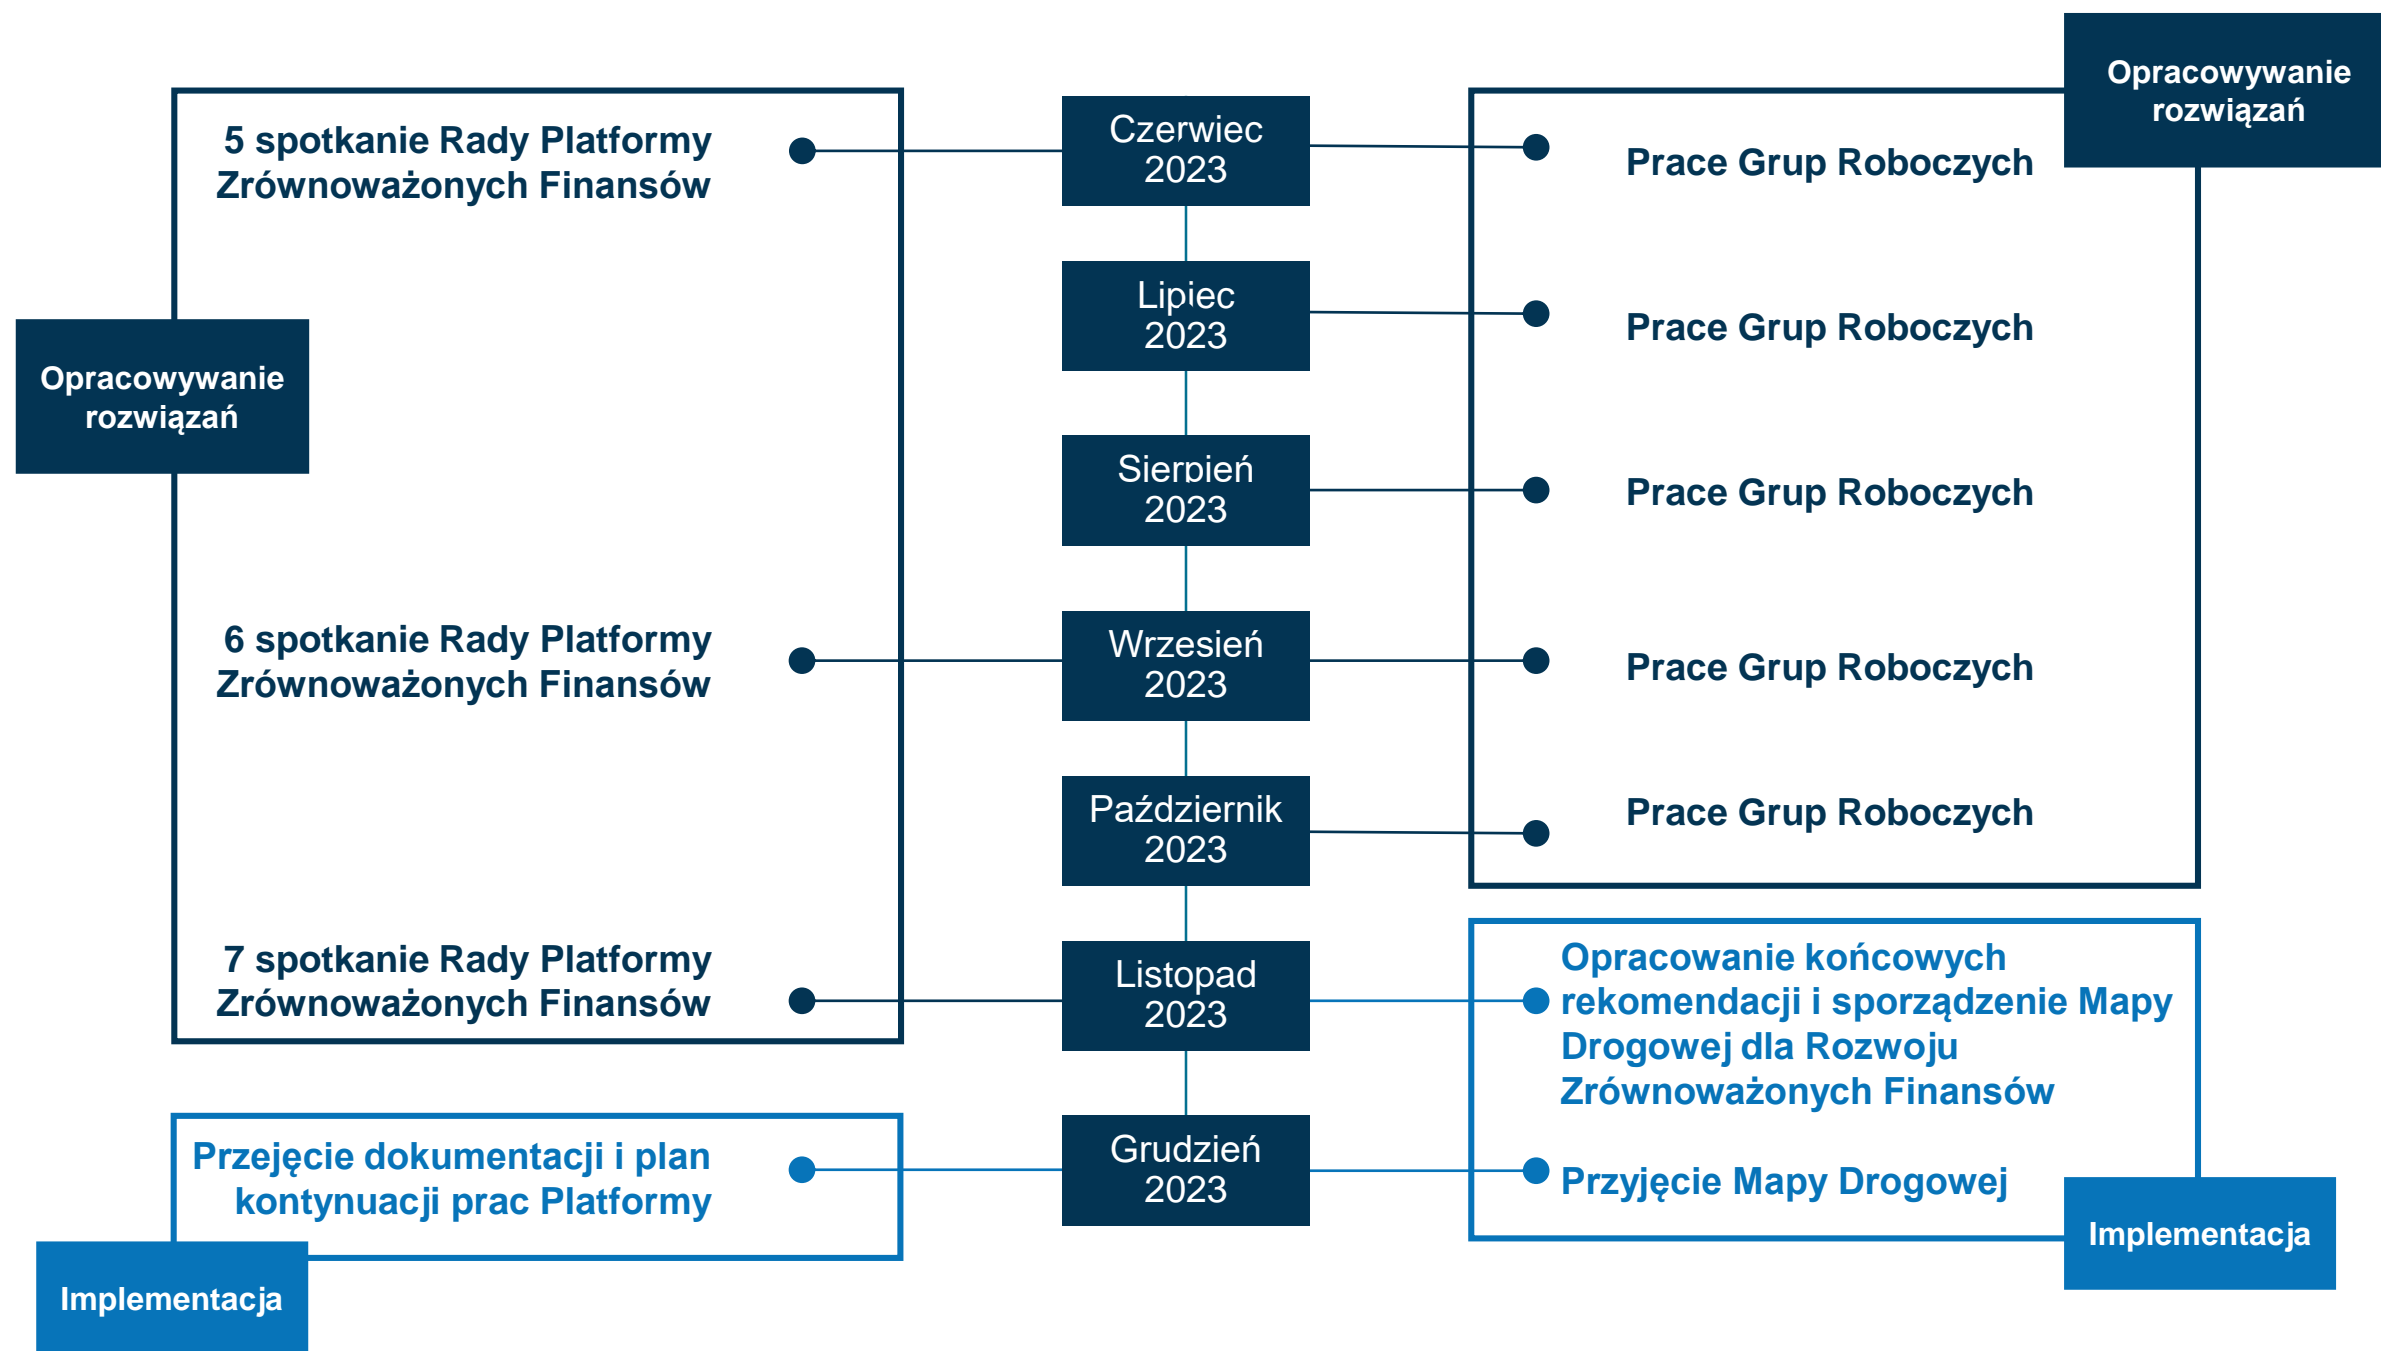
Opracowywanie rozwiązań

5 spotkanie Rady Platformy Zrównoważonych Finansów

Czerwiec 2023

Prace Grup Roboczych

Opracowywanie rozwiązań

Lipiec 2023

Prace Grup Roboczych

Sierpień 2023

Prace Grup Roboczych

6 spotkanie Rady Platformy Zrównoważonych Finansów

Wrzesień 2023

Prace Grup Roboczych

Październik 2023

Prace Grup Roboczych

7 spotkanie Rady Platformy Zrównoważonych Finansów

Listopad 2023

Opracowanie końcowych rekomendacji i sporządzenie Mapy Drogowej dla Rozwoju Zrównoważonych Finansów

Przejęcie dokumentacji i plan kontynuacji prac Platformy

Grudzień 2023

Przyjęcie Mapy Drogowej

Implementacja

Implementacja